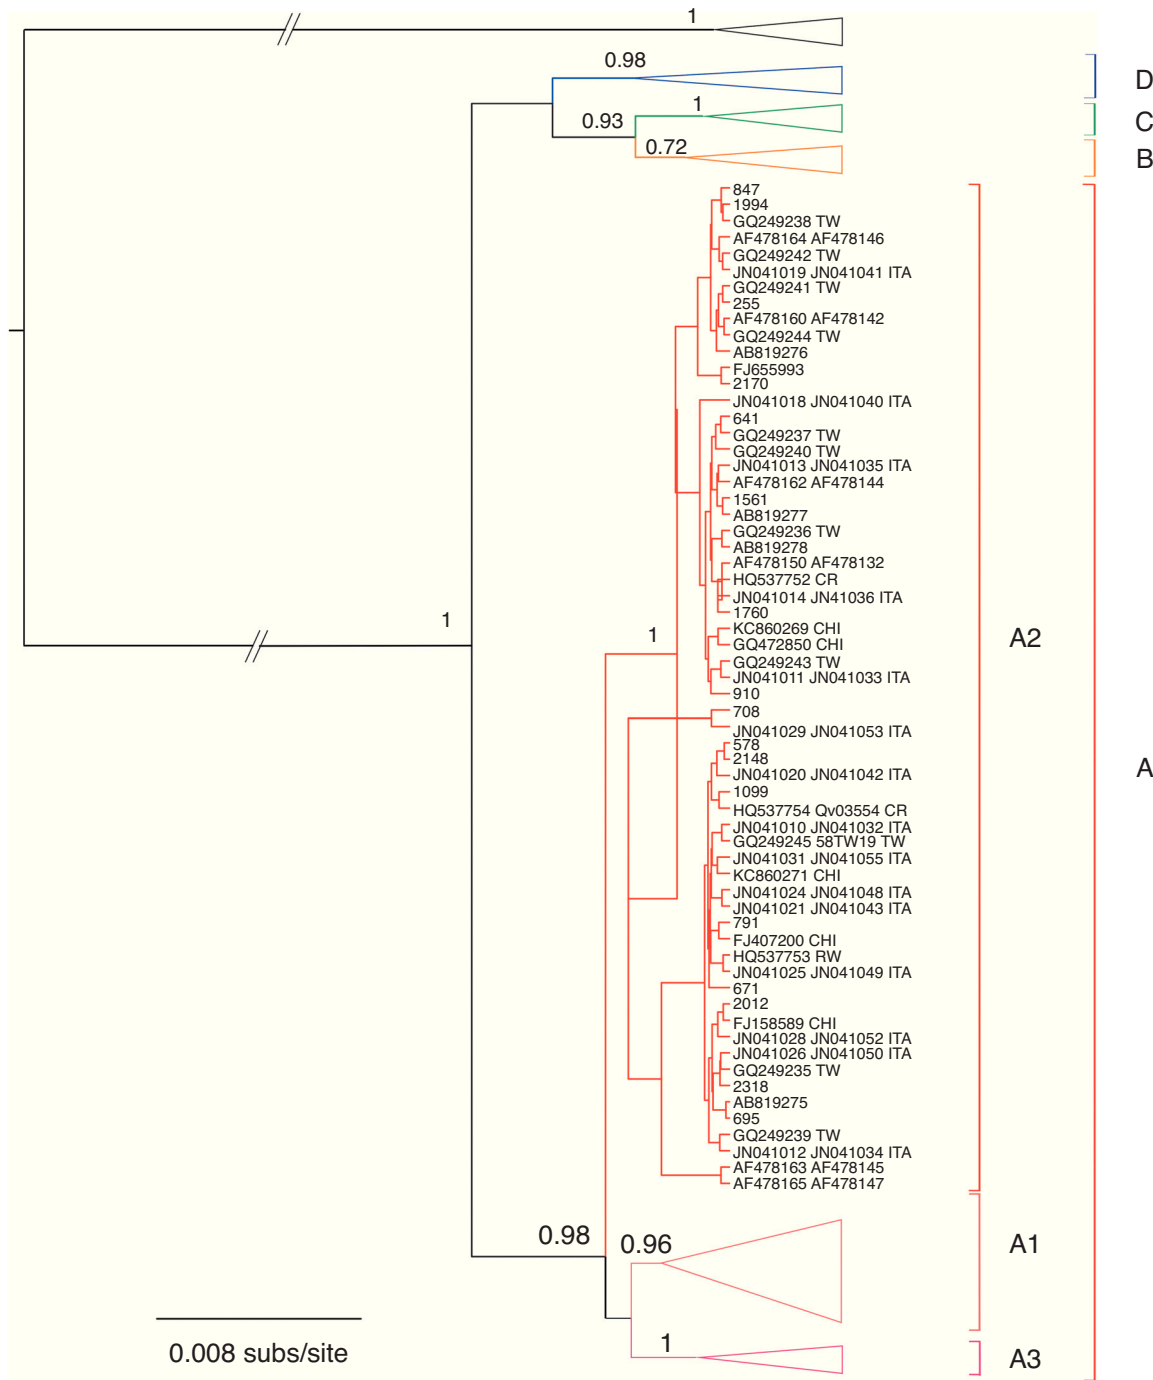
1
0.98
D
1
0.93
C
0.72
B
847
1994
GQ249238 TW
AF478164 AF478146
GQ249242 TW
JN041019 JN041041 ITA
GQ249241 TW
255
AF478160 AF478142
GQ249244 TW
AB819276
FJ655993
2170
JN041018 JN041040 ITA
641
GQ249237 TW
GQ249240 TW
JN041013 JN041035 ITA
AF478162 AF478144
1561
AB819277
GQ249236 TW
AB819278
AF478150 AF478132
HQ537752 CR
JN041014 JN41036 ITA
1760
KC860269 CHI
GQ472850 CHI
GQ249243 TW
JN041011 JN041033 ITA
910
708
JN041029 JN041053 ITA
578
2148
JN041020 JN041042 ITA
1099
HQ537754 Qv03554 CR
JN041010 JN041032 ITA
GQ249245 58TW19 TW
JN041031 JN041055 ITA
KC860271 CHI
JN041024 JN041048 ITA
JN041021 JN041043 ITA
791
FJ407200 CHI
HQ537753 RW
JN041025 JN041049 ITA
671
2012
FJ158589 CHI
JN041028 JN041052 ITA
JN041026 JN041050 ITA
GQ249235 TW
2318
AB819275
695
GQ249239 TW
JN041012 JN041034 ITA
AF478163 AF478145
AF478165 AF478147
1
1
A2
A
0.98
0.96
A1
1
A3
0.008 subs/site